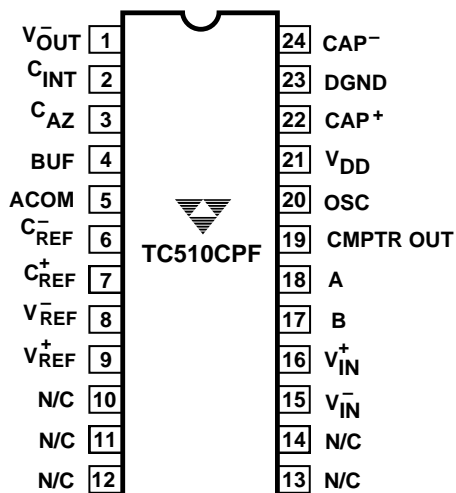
$V_{OUT}^{-}$ 1
$C_{INT}$ 2
$C_{AZ}$ 3
BUF 4
ACOM 5
$C_{REF}^{-}$ 6
$C_{REF}^{+}$ 7
$V_{REF}^{-}$ 8
$V_{REF}^{+}$ 9
N/C 10
N/C 11
N/C 12

TC510CPF

24 $CAP^{-}$
23 DGND
22 $CAP^{+}$
21 $V_{DD}$
20 OSC
19 CMPTR OUT
18 A
17 B
16 $V_{IN}^{+}$
15 $V_{IN}^{-}$
14 N/C
13 N/C